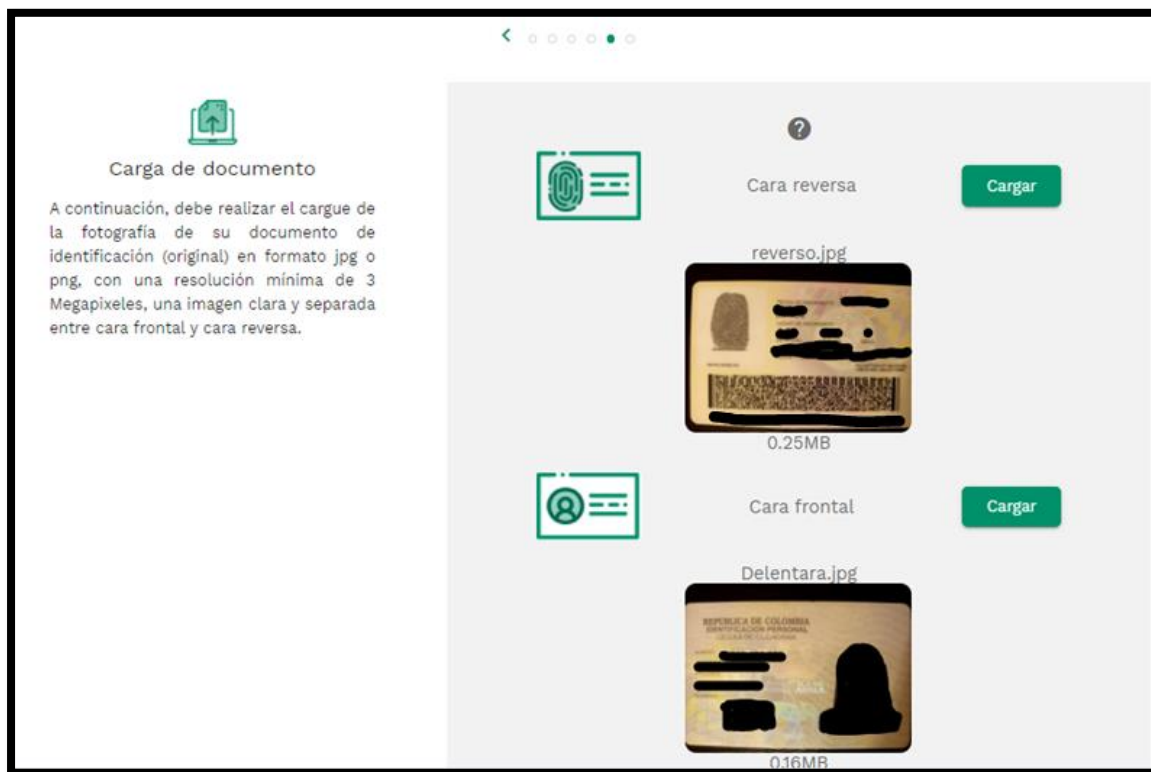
Carga de documento

A continuación, debe realizar el cargue de la fotografía de su documento de identificación (original) en formato jpg o png, con una resolución mínima de 3 Megapixeles, una imagen clara y separada entre cara frontal y cara reversa.

Cara reversa

Cargar

reverso.jpg

0.25MB

Cara frontal

Cargar

Delentara.jpg

REPUBLICA DE COLOMBIA
IDENTIFICACION PERSONAL
CEDULA DE CIUDADANIA

0.16MB